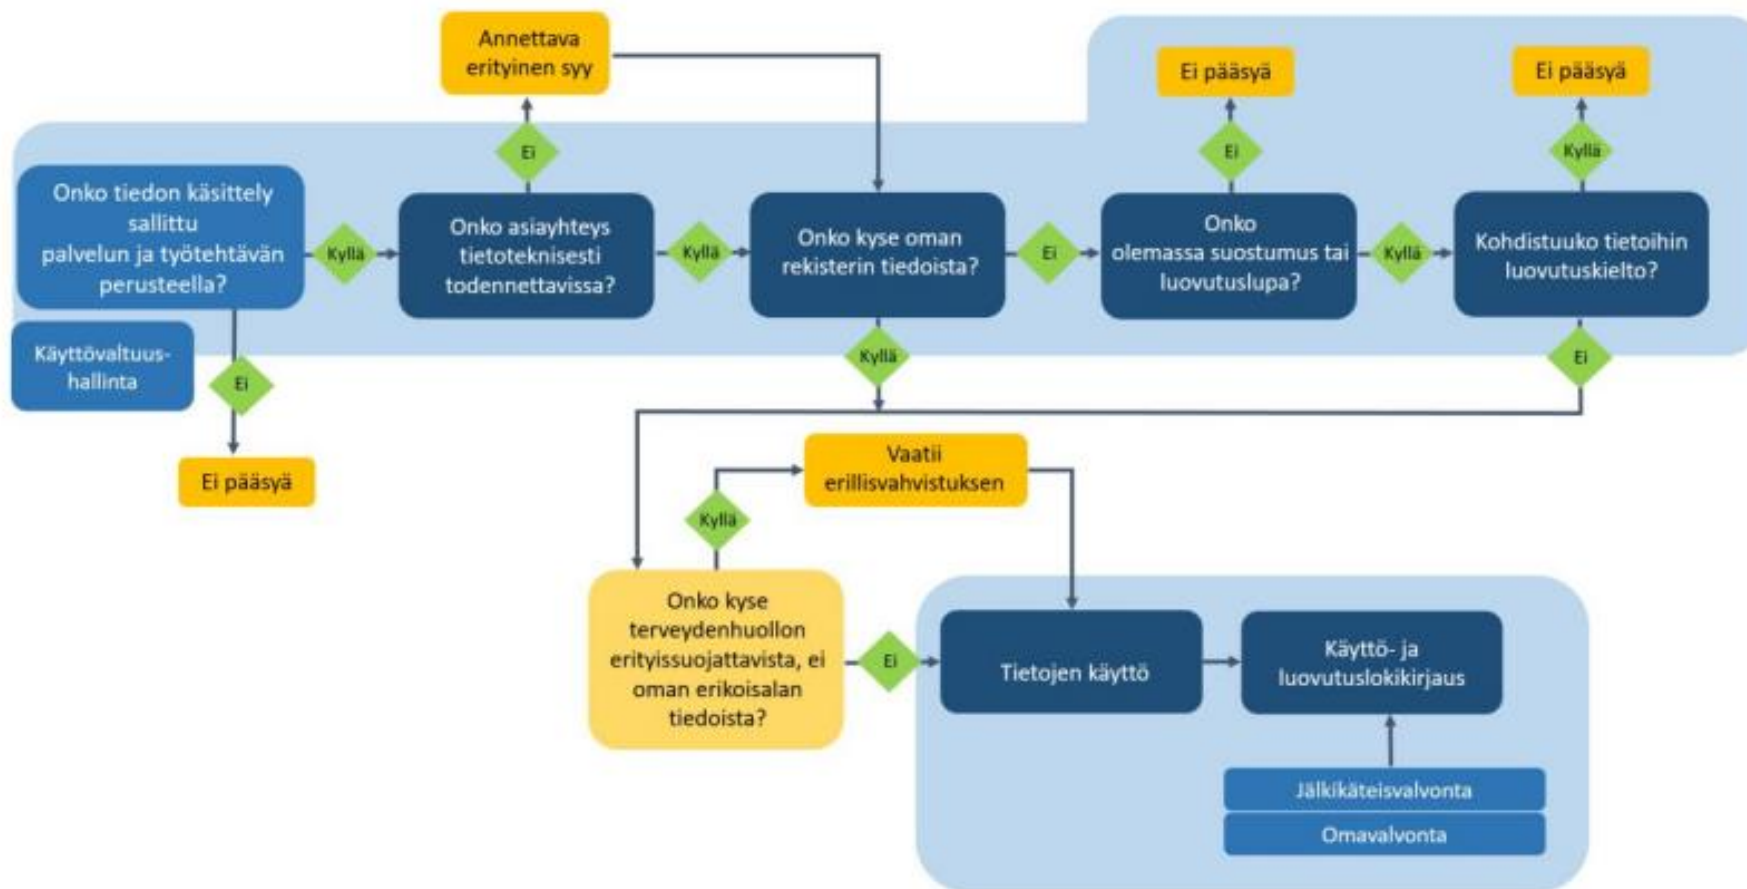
Annettava erityinen syy

Ei pääsyä

Ei pääsyä

Ei

Ei

Kyllä

Onko tiedon käsittely sallittu palvelun ja työtehtävän perusteella?

Kyllä

Onko asiayhteys tietoteknisesti todennettavissa?

Kyllä

Onko kyse oman rekisterin tiedoista?

Ei

Onko olemassa suostumus tai luovutuslupa?

Kyllä

Kohdistuuko tietoihin luovutuskielto?

Käyttövaltuushallinta

Ei

Kyllä

Ei

Ei pääsyä

Vaatii erillisvahvistuksen

Kyllä

Onko kyse terveydenhuollon erityissuojattavista, ei oman erikoisalan tiedoista?

Ei

Tietojen käyttö

Käyttö- ja luovutuslokikirjaus

Jälkikäteisvalvonta

Omavalvonta